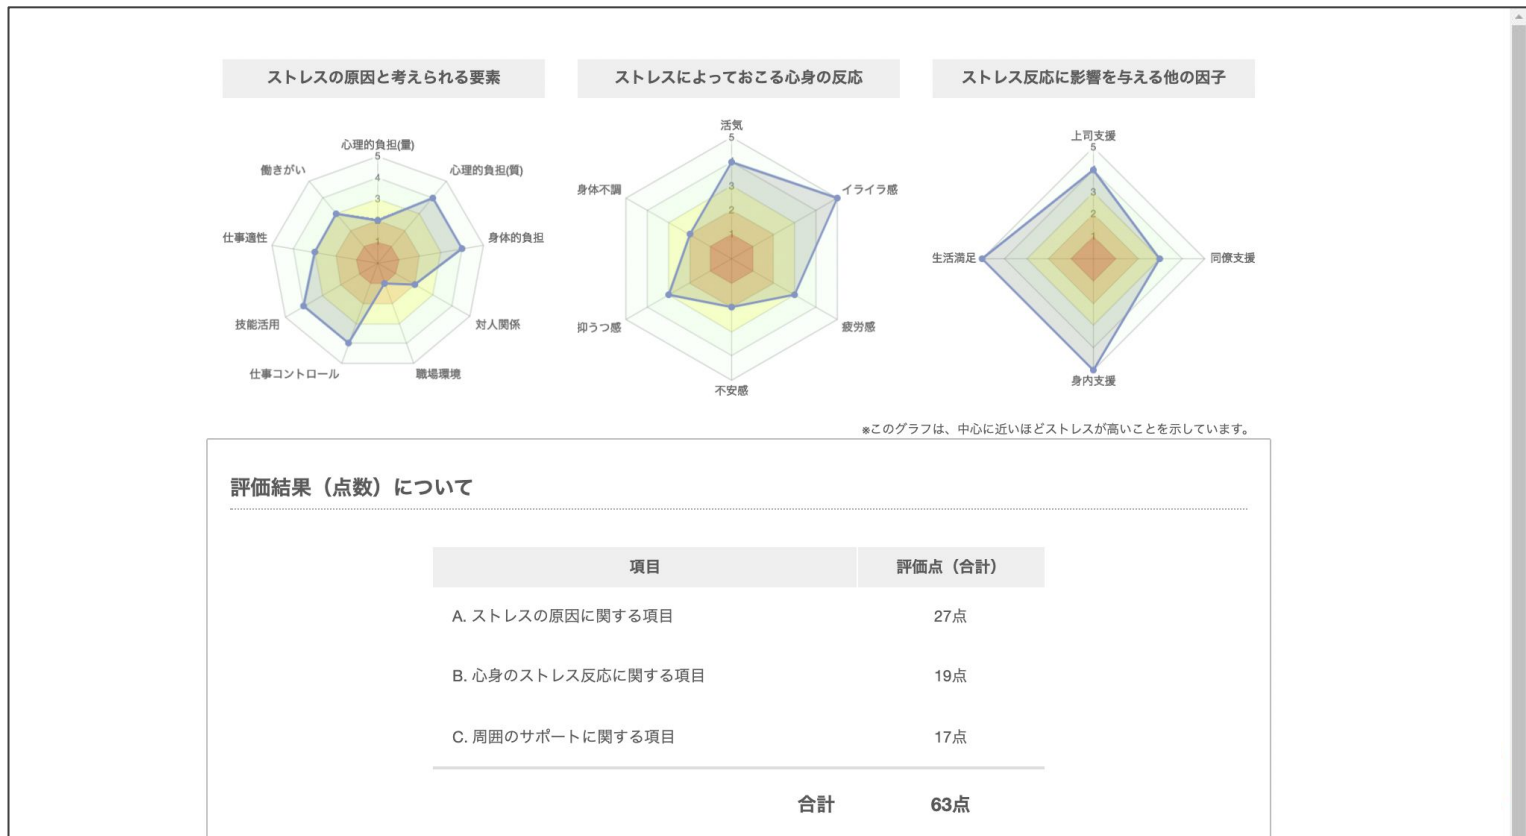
ストレスの原因と考えられる要素

心理的負担(量)
5
4
3
2
1
心理的負担(質)
身体的負担
対人関係
職場環境
仕事コントロール
技能活用
仕事適性
働きがい

ストレスによっておこる心身の反応

活気
5
4
3
2
1
イライラ感
疲労感
不安感
抑うつ感
身体不調

ストレス反応に影響を与える他の因子

上司支援
5
4
3
2
1
同僚支援
身内支援
生活満足

※このグラフは、中心に近いほどストレスが高いことを示しています。

評価結果（点数）について

| 項目 | 評価点（合計） |
|---|---|
| A. ストレスの原因に関する項目 | 27点 |
| B. 心身のストレス反応に関する項目 | 19点 |
| C. 周囲のサポートに関する項目 | 17点 |
| 合計 | 63点 |